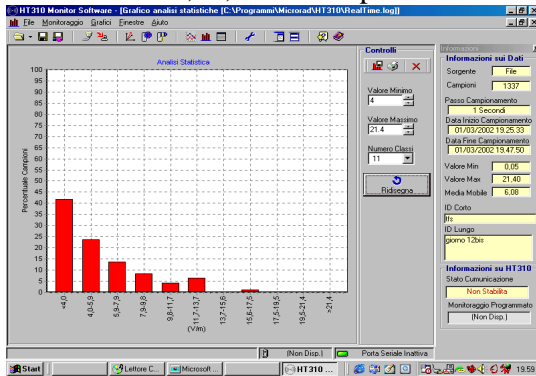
HT310 Monitor Software - [Grafico analisi statistiche [C:\Programmi\Microrad\HT310\RealTime.log]]

File Monitoraggio Grafici Finestre Aiuto

Analisi Statistica

100
95
90
85
80
75
70
65
60
55
50
45
40
35
30
25
20
15
10
5
0

Percentuale Campioni

<4,0
4,0-5,9
5,9-7,9
7,9-9,8
9,8-11,7
11,7-13,7
13,7-15,6
15,6-17,5
17,5-19,5
19,5-21,4
>21,4

(V/m)

Controlli

Valore Minimo
4

Valore Massimo
21.4

Numero Classi
11

Ridisegna

Informazioni

Informazioni sui Dati

Sorgente File

Campioni 1337

Passo Campionamento
1 Secondi

Data Inizio Campionamento
01/03/2002 19.25.33

Data Fine Campionamento
01/03/2002 19.47.50

Valore Min 0,05

Valore Max 21,40

Media Mobile 6,08

ID Corto
lfs

ID Lungo
giorno 12bis

Informazioni su HT310

Stato Comunicazione
Non Stabilita

Monitoraggio Programmato
[Non Disp.]

[Non Disp.]
Porta Seriale Inattiva

Start
Lettore C...
Microsoft ...
HT310 ...
19:59